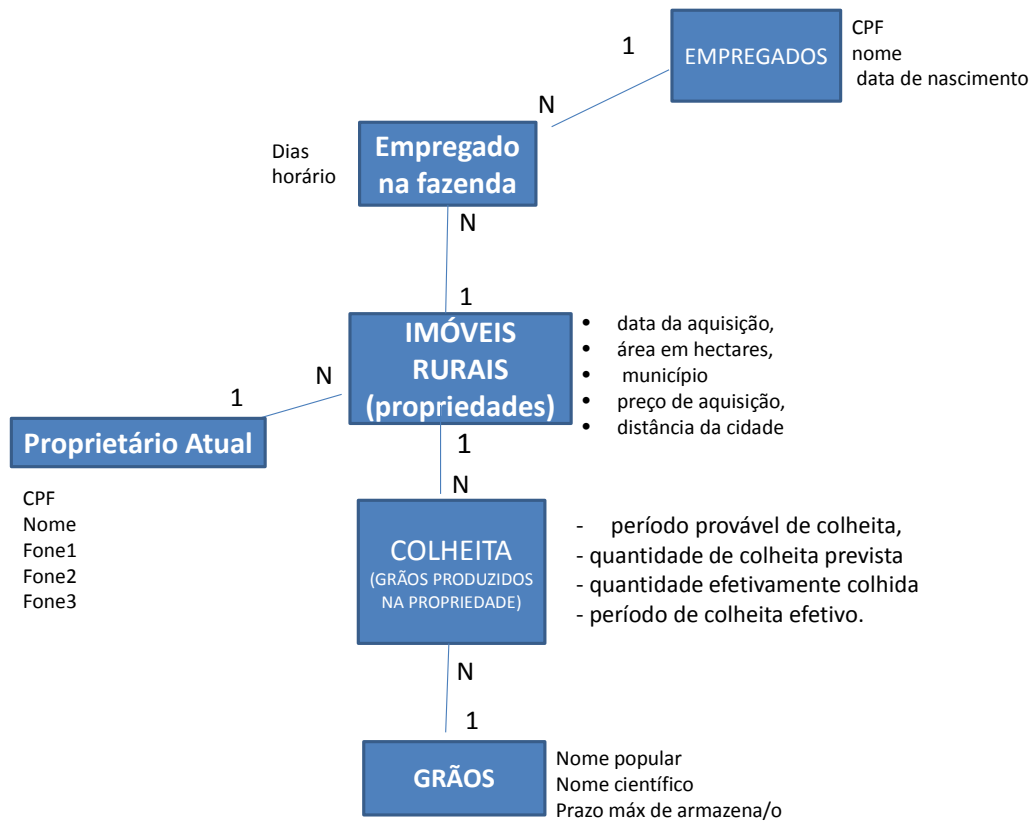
1

EMPREGADOS

CPF
nome
data de nascimento

N

Dias
horário

Empregado na fazenda

N

1

IMÓVEIS RURAIS (propriedades)

• data da aquisição,
• área em hectares,
• município
• preço de aquisição,
• distância da cidade

N

1

Proprietário Atual

CPF
Nome
Fone1
Fone2
Fone3

1

N

COLHEITA
(GRÃOS PRODUZIDOS NA PROPRIEDADE)

- período provável de colheita,
- quantidade de colheita prevista
- quantidade efetivamente colhida
- período de colheita efetivo.

N

1

GRÃOS

Nome popular
Nome científico
Prazo máx de armazena/o